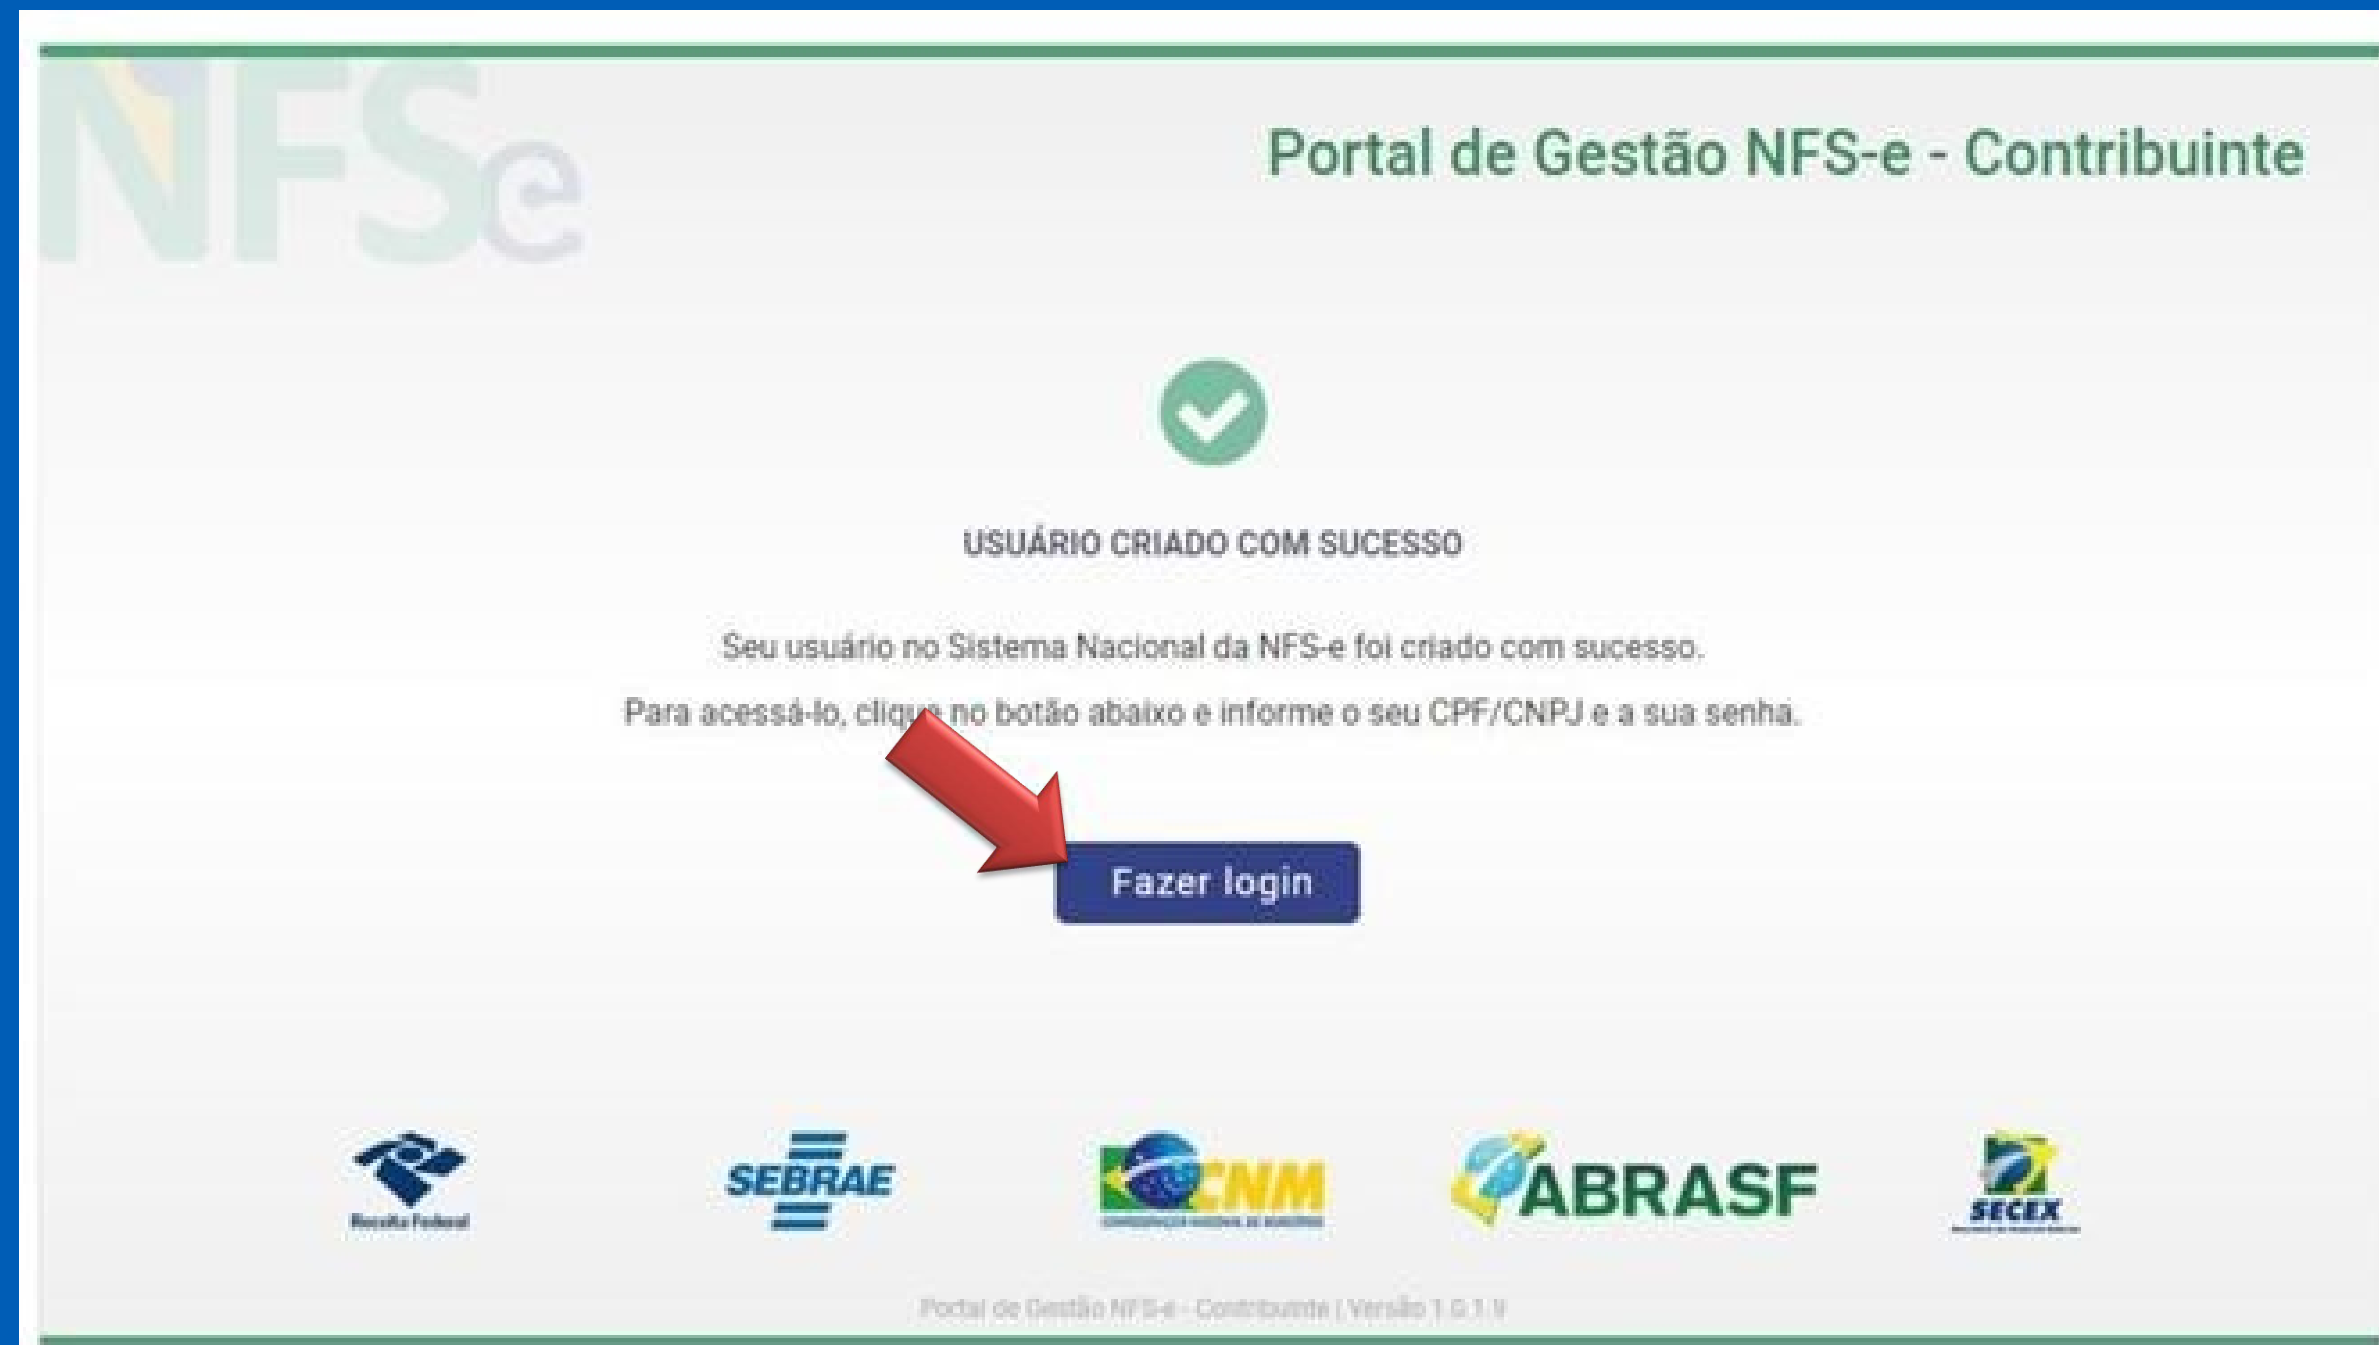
NFSe

Portal de Gestão NFS-e - Contribuinte

USUÁRIO CRIADO COM SUCESSO

Seu usuário no Sistema Nacional da NFS-e foi criado com sucesso.

Para acessá-lo, clique no botão abaixo e informe o seu CPF/CNPJ e a sua senha.

Fazer login

Receita Federal

SEBRAE

CNM

ABRASF

SECEX

Portal de Gestão NFS-e - Contribuinte | Versão 1.0.1.9